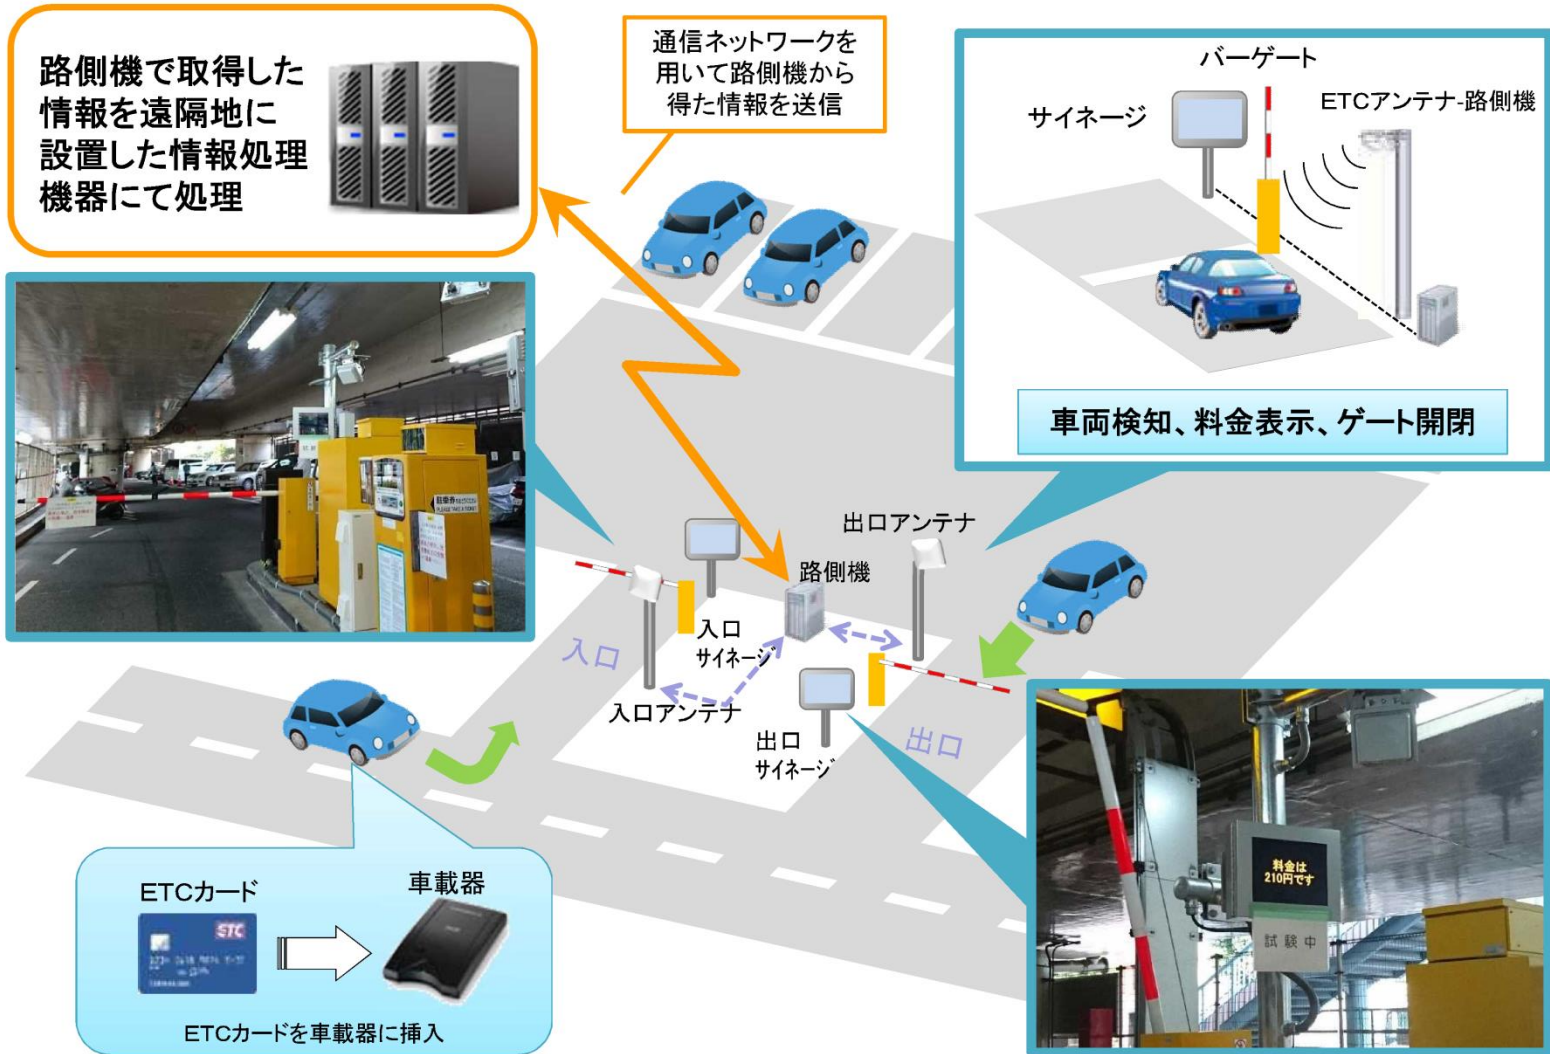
路側機で取得した情報を遠隔地に設置した情報処理機器にて処理

通信ネットワークを用いて路側機から得た情報を送信

バーゲート

サイネージ

ETCアンテナ-路側機

車両検知、料金表示、ゲート開閉

出口アンテナ

路側機

入口

入口サイネージ

入口アンテナ

出口サイネージ

出口

ETCカード

車載器

ETCカードを車載器に挿入

料金は210円です

試験中